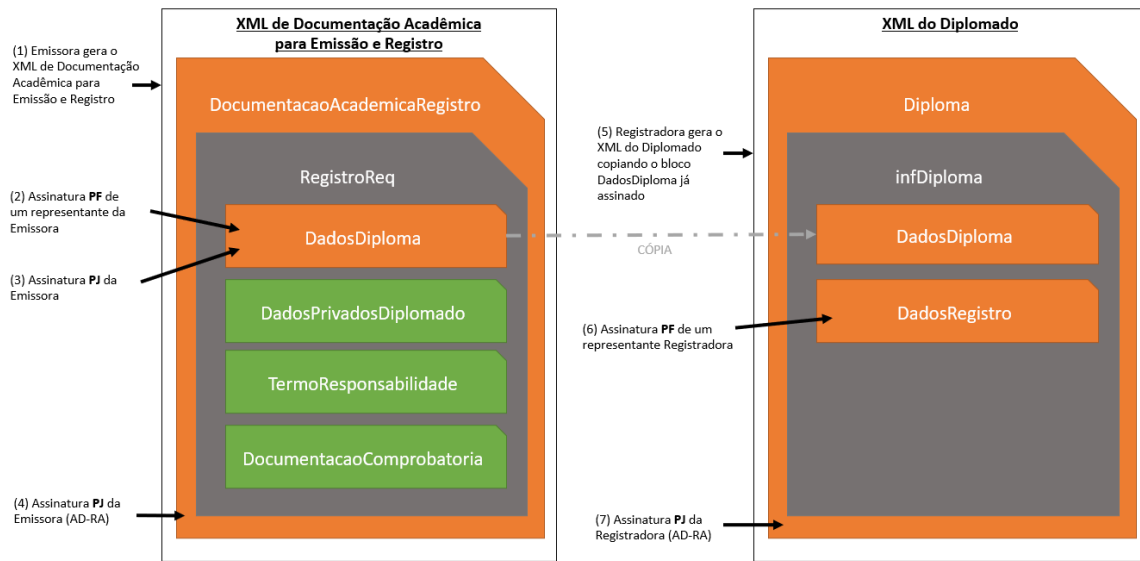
(1) Emissora gera o XML de Documentação Acadêmica para Emissão e Registro

XML de Documentação Acadêmica para Emissão e Registro

DocumentacaoAcademicaRegistro

RegistroReq

(2) Assinatura **PF** de um representante da Emissora

DadosDiploma

(3) Assinatura **PJ** da Emissora

DadosPrivadosDiplomado

TermoResponsabilidade

DocumentacaoComprobatoria

(4) Assinatura **PJ** da Emissora (AD-RA)

CÓPIA

XML do Diplomado

(5) Registradora gera o XML do Diplomado copiando o bloco DadosDiploma já assinado

Diploma

infDiploma

DadosDiploma

DadosRegistro

(6) Assinatura **PF** de um representante Registradora

(7) Assinatura **PJ** da Registradora (AD-RA)